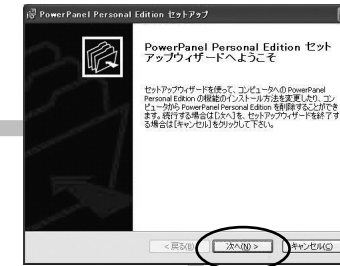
PowerPanel Personal Edition セットアップ

PowerPanel Personal Edition セットアップウィザードへようこそ

セットアップウィザードを使って、コンピュータへの PowerPanel Personal Edition の機能のインストール方法を変更したり、コンピュータから PowerPanel Personal Edition を削除することができます。続行する場合は[次へ]を、セットアップウィザードを終了する場合は[キャンセル]をクリックして下さい。

< 戻る(B)

次へ(N) >

キャンセル(C)